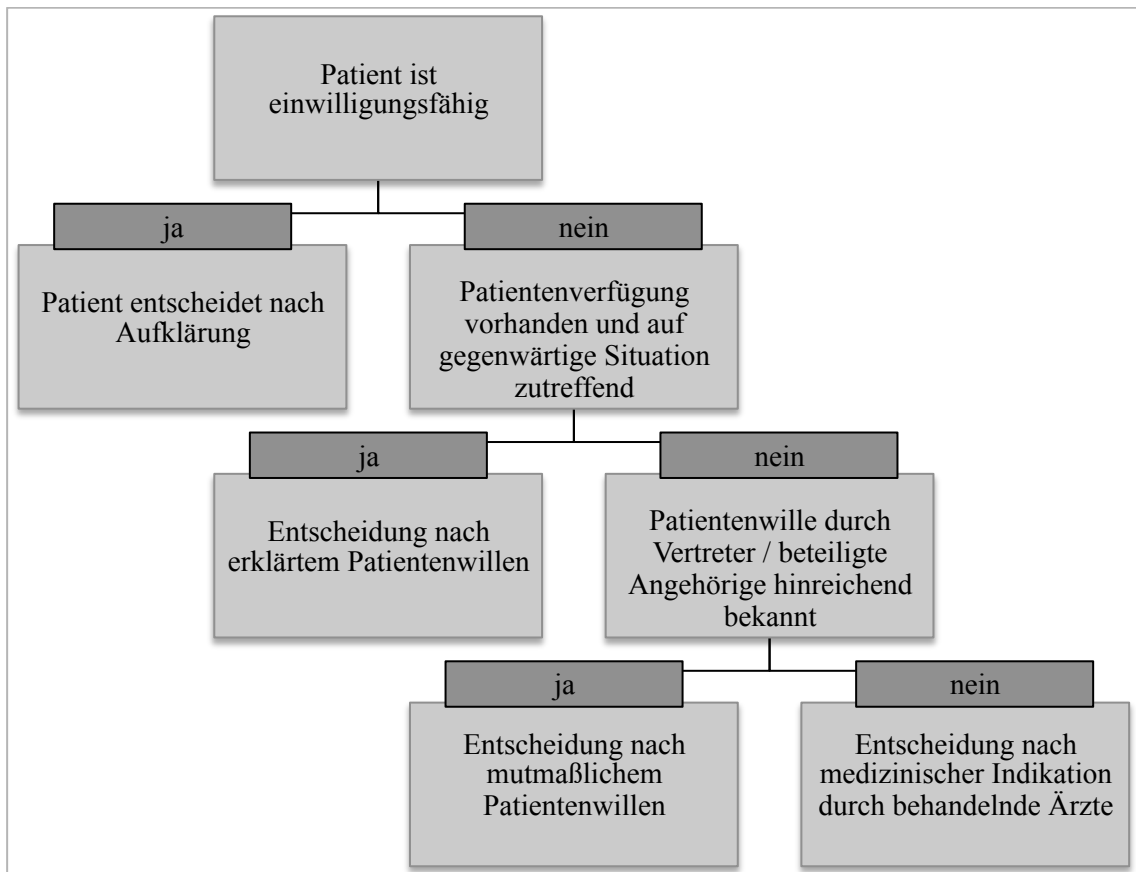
Patient ist einwilligungsfähig

ja

Patient entscheidet nach Aufklärung

nein

Patientenverfügung vorhanden und auf gegenwärtige Situation zutreffend

ja

Entscheidung nach erklärtem Patientenwillen

nein

Patientenwille durch Vertreter / beteiligte Angehörige hinreichend bekannt

ja

Entscheidung nach mutmaßlichem Patientenwillen

nein

Entscheidung nach medizinischer Indikation durch behandelnde Ärzte